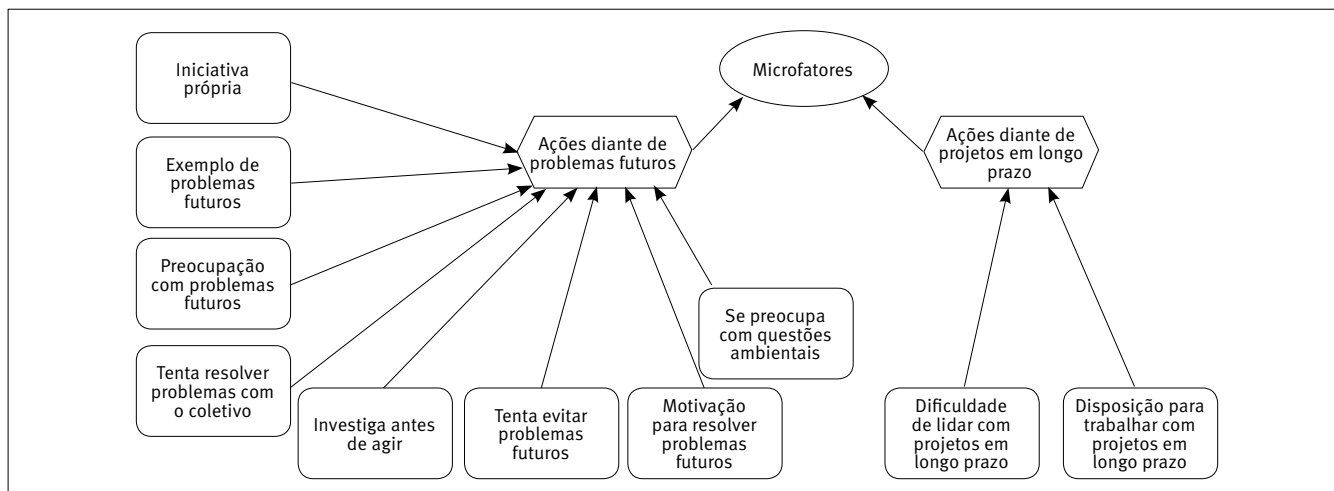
Microfatores

Ações diante de problemas futuros

Ações diante de projetos em longo prazo

Iniciativa própria

Exemplo de problemas futuros

Preocupação com problemas futuros

Tenta resolver problemas com o coletivo

Investiga antes de agir

Tenta evitar problemas futuros

Motivação para resolver problemas futuros

Se preocupa com questões ambientais

Dificuldade de lidar com projetos em longo prazo

Disposição para trabalhar com projetos em longo prazo